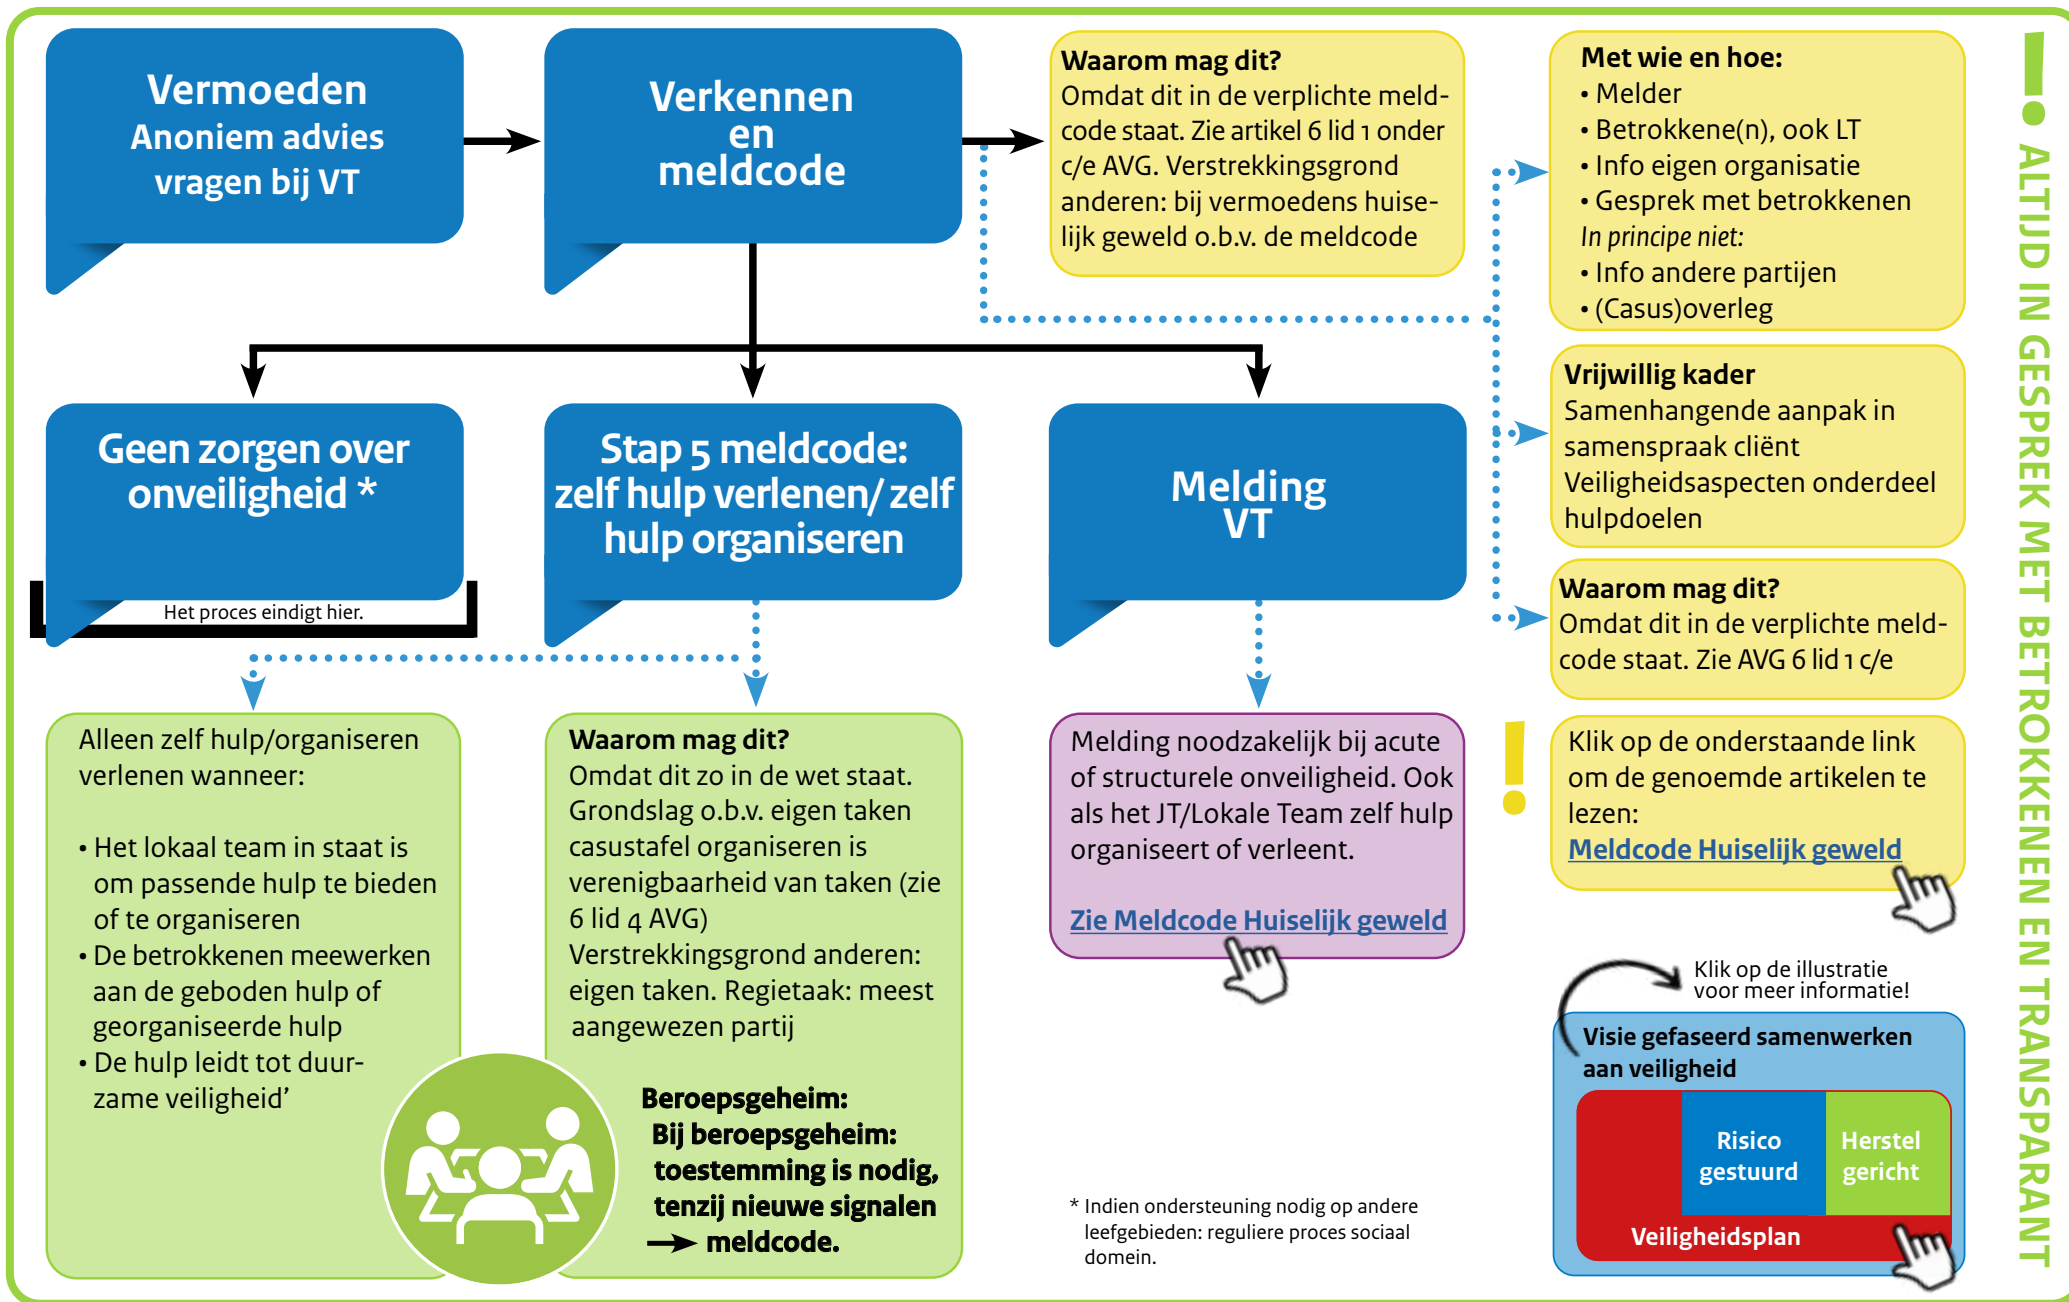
Vermoeden
Anoniem advies vragen bij VT

Verkennen en meldcode

Waarom mag dit?
Omdat dit in de verplichte meldcode staat. Zie artikel 6 lid 1 onder c/e AVG. Verstrekkingsgrond anderen: bij vermoedens huiselijk geweld o.b.v. de meldcode

Met wie en hoe:
• Melder
• Betrokkene(n), ook LT
• Info eigen organisatie
• Gesprek met betrokkenen
*In principe niet:*
• Info andere partijen
• (Casus)overleg

Vrijwillig kader
Samenhangende aanpak in samenspraak cliënt
Veiligheidsaspecten onderdeel hulpdoelen

Waarom mag dit?
Omdat dit in de verplichte meldcode staat. Zie AVG 6 lid 1 c/e

Geen zorgen over onveiligheid *

Het proces eindigt hier.

Stap 5 meldcode: zelf hulp verlenen/ zelf hulp organiseren

Melding VT

Alleen zelf hulp/organiseren verlenen wanneer:

• Het lokaal team in staat is om passende hulp te bieden of te organiseren
• De betrokkenen meewerken aan de geboden hulp of georganiseerde hulp
• De hulp leidt tot duurzame veiligheid'

Waarom mag dit?
Omdat dit zo in de wet staat. Grondslag o.b.v. eigen taken casustafel organiseren is verenigbaarheid van taken (zie 6 lid 4 AVG)
Verstrekkingsgrond anderen: eigen taken. Regietaak: meest aangewezen partij

Beroepsgeheim:
Bij beroepsgeheim: toestemming is nodig, tenzij nieuwe signalen → meldcode.

Melding noodzakelijk bij acute of structurele onveiligheid. Ook als het JT/Lokale Team zelf hulp organiseert of verleent.

Zie Meldcode Huiselijk geweld

Klik op de onderstaande link om de genoemde artikelen te lezen:
Meldcode Huiselijk geweld

Klik op de illustratie voor meer informatie!

Visie gefaseerd samenwerken aan veiligheid
Risico gestuurd
Herstel gericht
Veiligheidsplan

* Indien ondersteuning nodig op andere leefgebieden: reguliere proces sociaal domein.

ALTIJD IN GESPREK MET BETROKKENEN EN TRANSPARANT